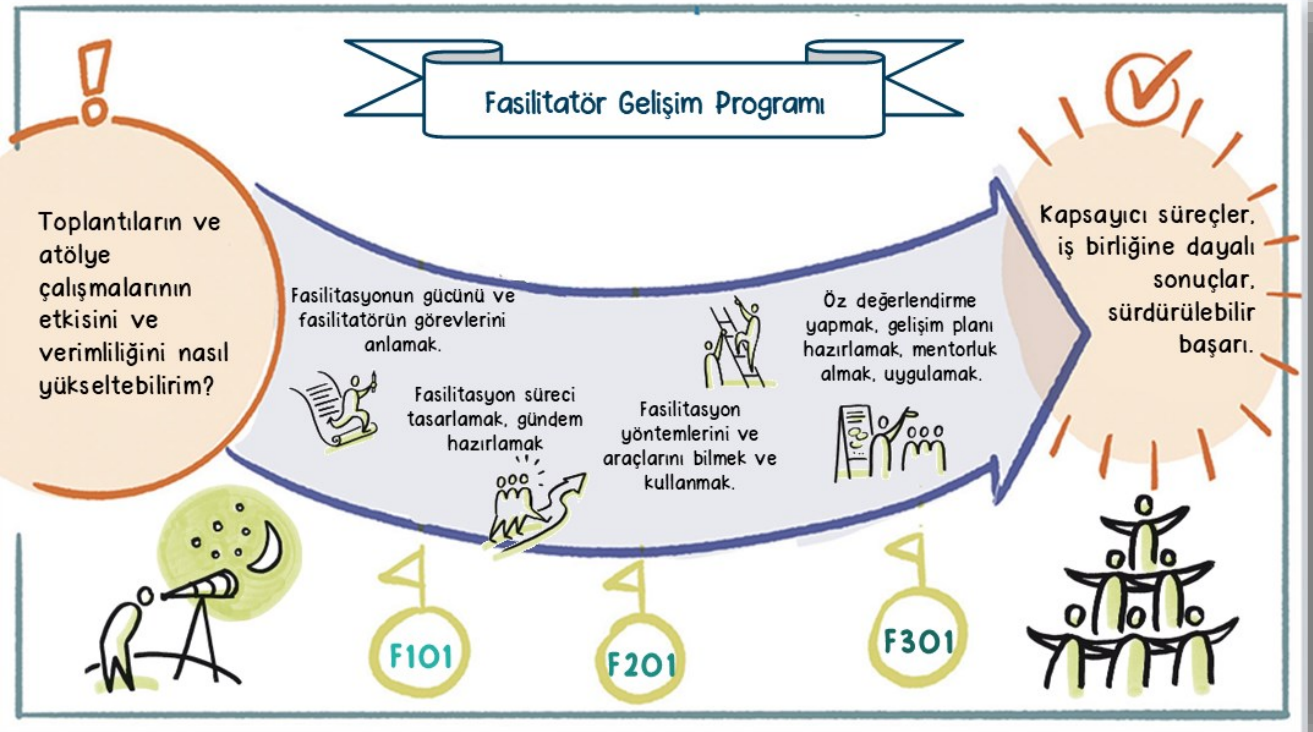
Fasilitatör Gelişim Programı

Toplantıların ve atölye çalışmalarının etkisini ve verimliliğini nasıl yükseltebilirim?

Fasilitasyonun gücünü ve fasilitatörün görevlerini anlamak.

Fasilitasyon süreci tasarlamak, gündem hazırlamak

Fasilitasyon yöntemlerini ve araçlarını bilmek ve kullanmak.

Öz değerlendirme yapmak, gelişim planı hazırlamak, mentorluk almak, uygulamak.

Kapsayıcı süreçler, iş birliğine dayalı sonuçlar, sürdürülebilir başarı.

F101

F201

F301